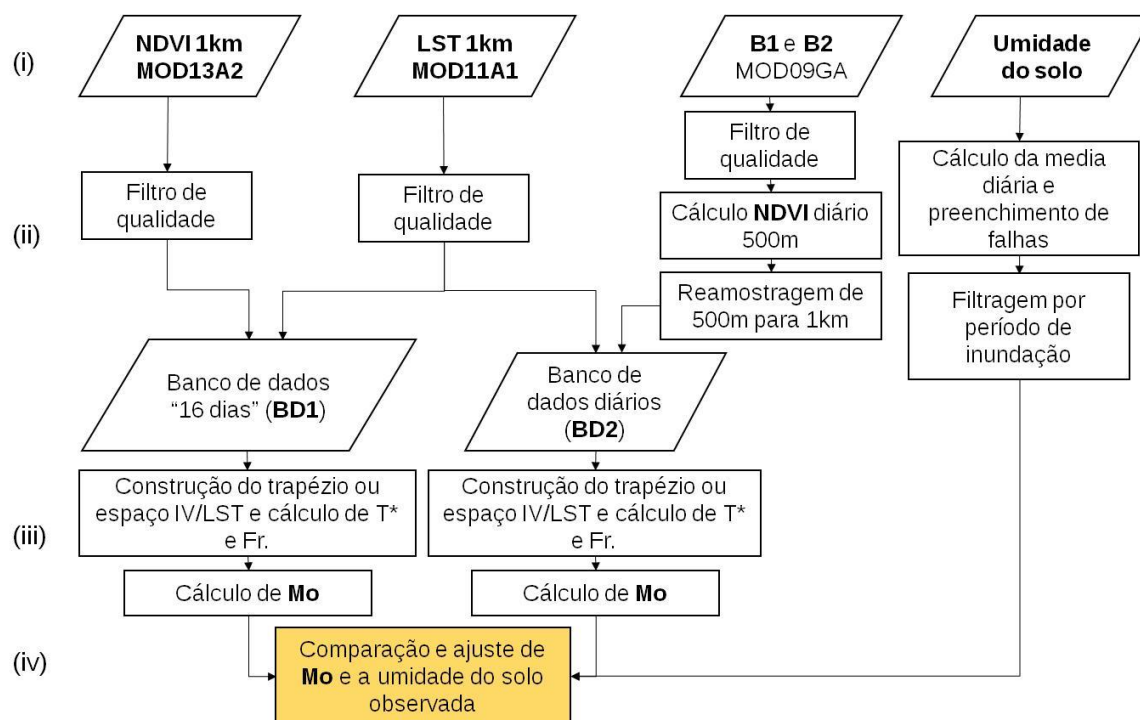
(i)

NDVI 1km MOD13A2

LST 1km MOD11A1

B1 e B2 MOD09GA

Umidade do solo

Filtro de qualidade

Filtro de qualidade

Filtro de qualidade

Cálculo da media diária e preenchimento de falhas

(ii)

Cálculo NDVI diário 500m

Reamostragem de 500m para 1km

Filtragem por período de inundação

Banco de dados "16 dias" (BD1)

Banco de dados diários (BD2)

Construção do trapézio ou espaço IV/LST e cálculo de T* e Fr.

Construção do trapézio ou espaço IV/LST e cálculo de T* e Fr.

(iii)

Cálculo de Mo

Cálculo de Mo

(iv)

Comparação e ajuste de Mo e a umidade do solo observada